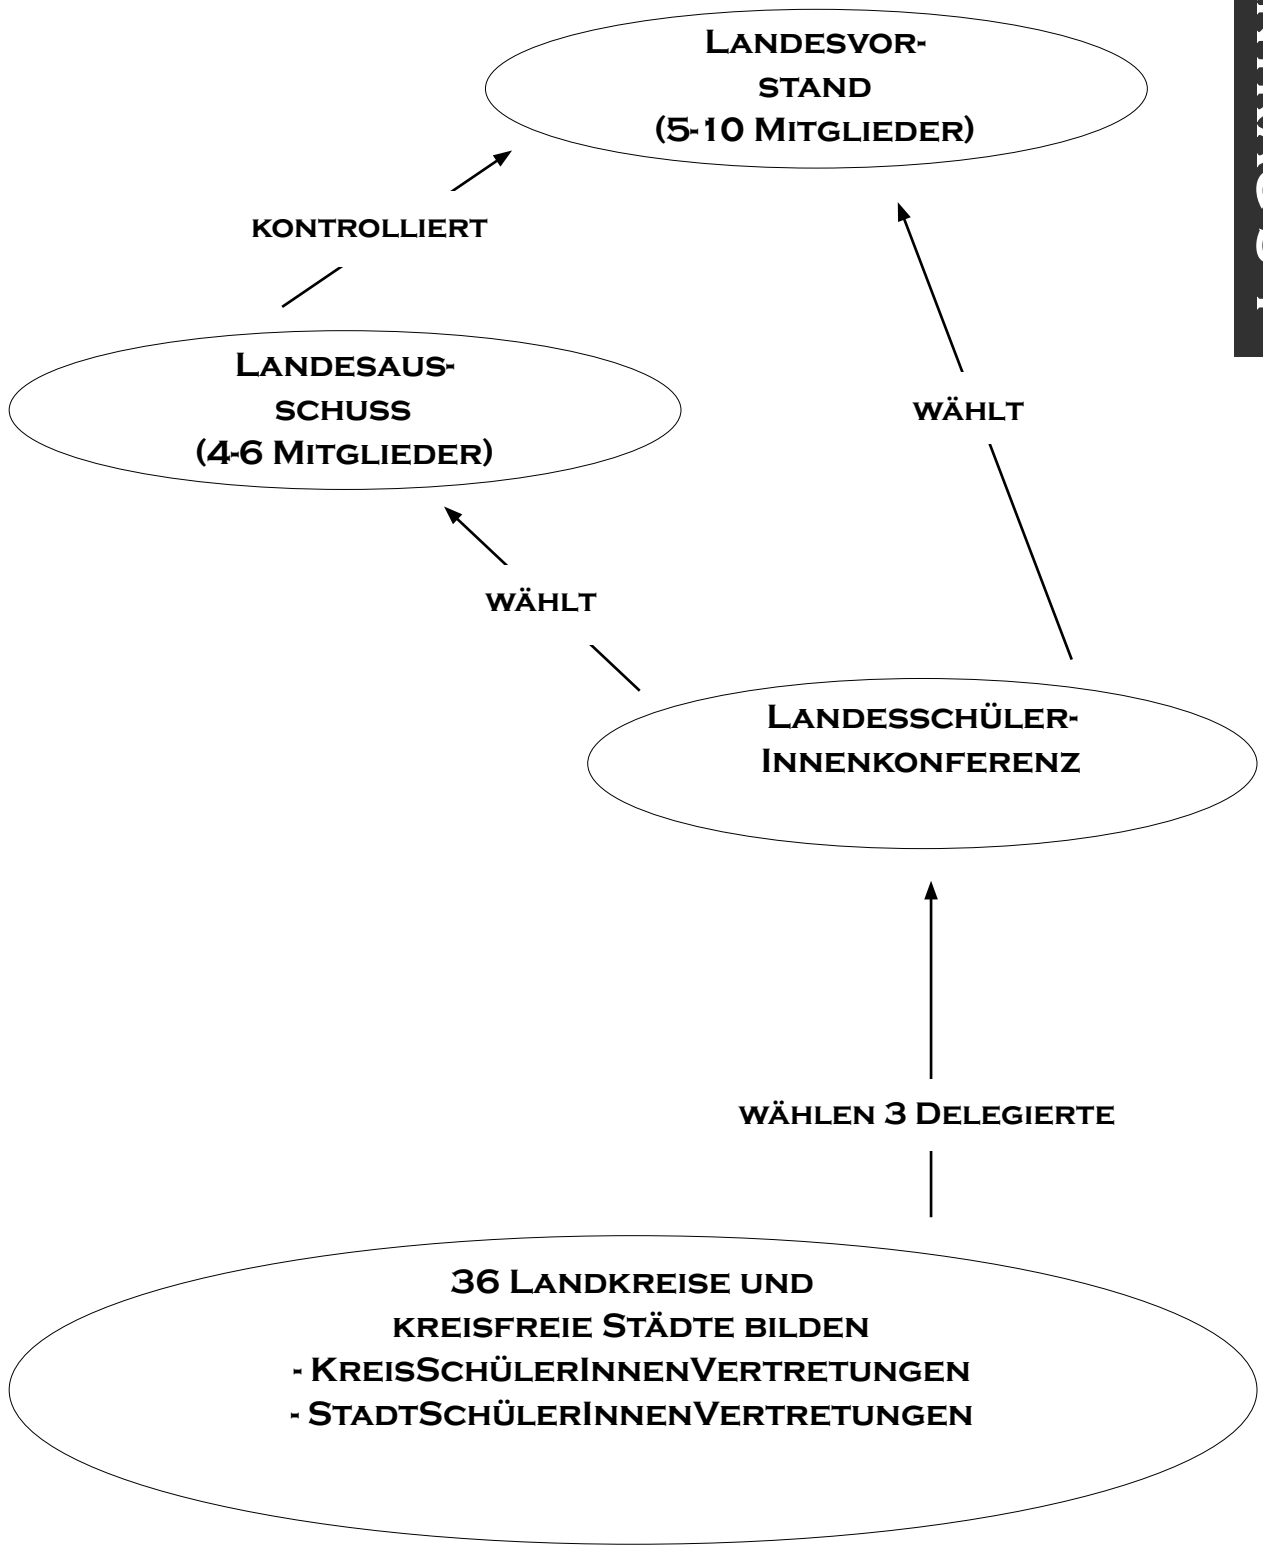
Landesvorstand
(5-10 Mitglieder)

kontrolliert

Landesausschuss
(4-6 Mitglieder)

wählt

wählt

Landesschüler-
Innenkonferenz

wählen 3 Delegierte

36 Landkreise und kreisfreie Städte bilden
- KreisSchülerInnenVertretungen
- StadtSchülerInnenVertretungen

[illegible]